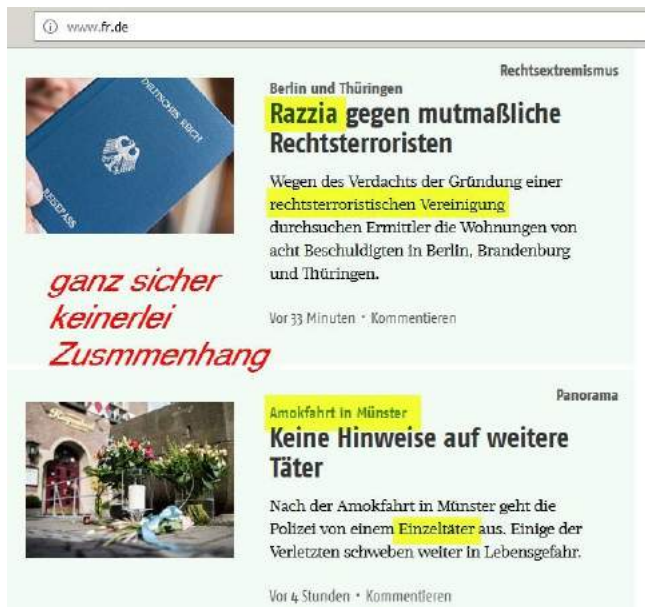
www.fr.de

Rechtsextremismus

DEUTSCHES REICH

REISEPASS

Berlin und Thüringen

Razzia gegen mutmaßliche Rechtsterroristen

Wegen des Verdachts der Gründung einer rechtsterroristischen Vereinigung durchsuchen Ermittler die Wohnungen von acht Beschuldigten in Berlin, Brandenburg und Thüringen.

ganz sicher keinerlei Zusmmenhang

Vor 33 Minuten • Kommentieren

Panorama

Amokfahrt in Münster

Keine Hinweise auf weitere Täter

Nach der Amokfahrt in Münster geht die Polizei von einem Einzeltäter aus. Einige der Verletzten schweben weiter in Lebensgefahr.

Vor 4 Stunden • Kommentieren